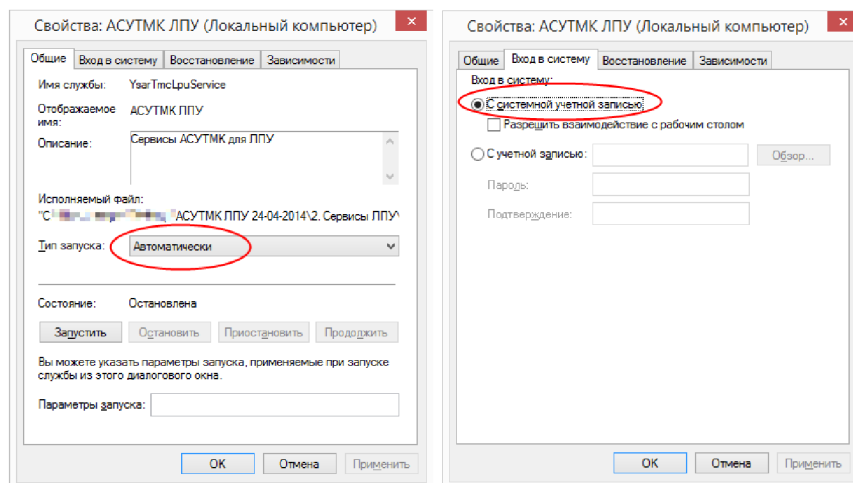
Свойства: АСУТМК ЛПУ (Локальный компьютер)

Общие | Вход в систему | Восстановление | Зависимости

Имя службы: YsarTmcLpuService

Отображаемое имя: АСУТМК ЛПУ

Описание: Сервисы АСУТМК для ЛПУ

Исполняемый файл:
"C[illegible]АСУТМК ЛПУ 24-04-2014\2. Сервисы ЛПУ\

Тип запуска: Автоматически

Состояние: Остановлена

Запустить | Остановить | Приостановить | Продолжить

Вы можете указать параметры запуска, применяемые при запуске службы из этого диалогового окна.

Параметры запуска:

OK | Отмена | Применить

Свойства: АСУТМК ЛПУ (Локальный компьютер)

Общие | Вход в систему | Восстановление | Зависимости

Вход в систему:

С системной учетной записью

Разрешить взаимодействие с рабочим столом

С учетной записью: Обзор...

Пароль:

Подтверждение:

OK | Отмена | Применить